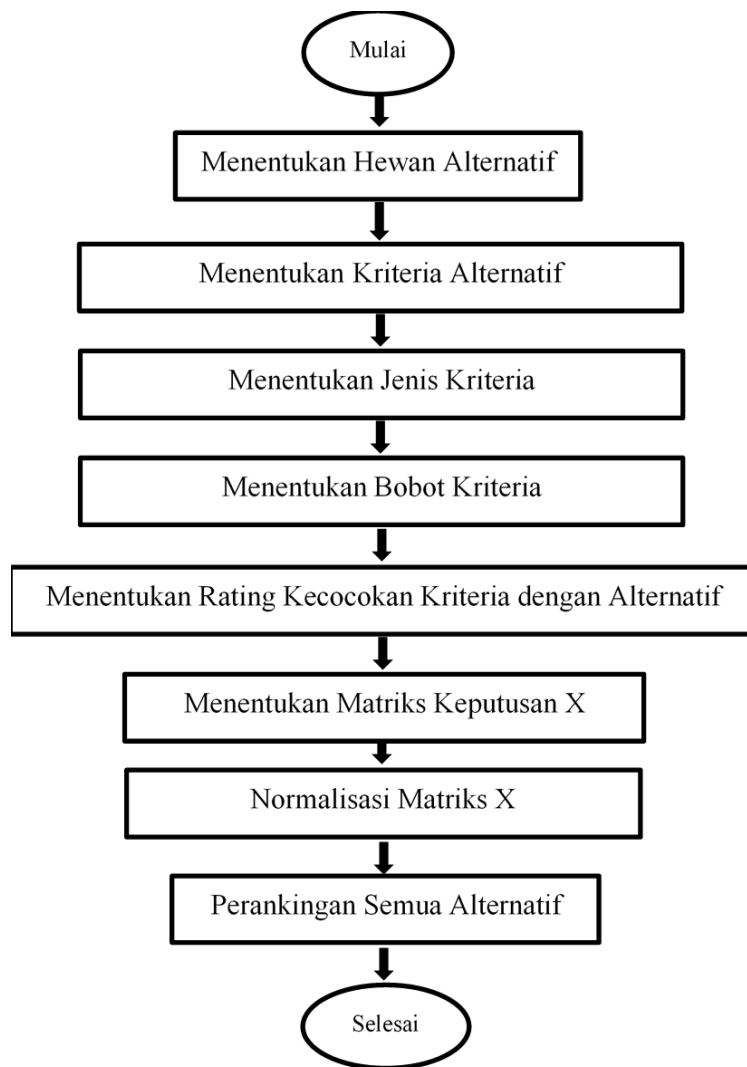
Mulai

Menentukan Hewan Alternatif

Menentukan Kriteria Alternatif

Menentukan Jenis Kriteria

Menentukan Bobot Kriteria

Menentukan Rating Kecocokan Kriteria dengan Alternatif

Menentukan Matriks Keputusan X

Normalisasi Matriks X

Perankingan Semua Alternatif

Selesai